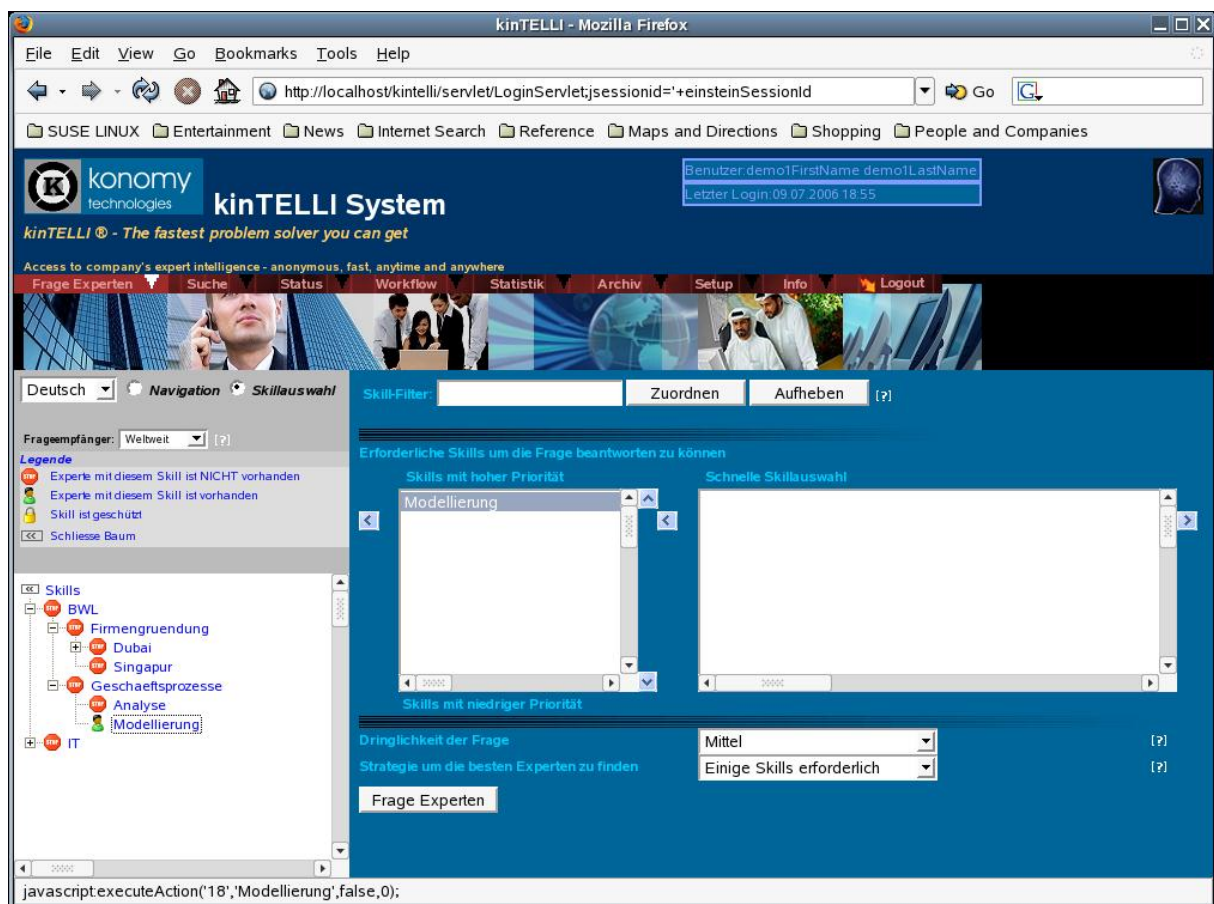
kinTELLI - Mozilla Firefox

File Edit View Go Bookmarks Tools Help

http://localhost/kintelli/servlet/LoginServlet;jsessionid='+einsteinSessionId

Go

SUSE LINUX Entertainment News Internet Search Reference Maps and Directions Shopping People and Companies

konomy technologies

kinTELLI System

kinTELLI ® - The fastest problem solver you can get

Benutzer:demo1FirstName demo1LastName

Letzter Login:09.07.2006 18:55

Access to company's expert intelligence - anonymous, fast, anytime and anywhere

Frage Experten Suche Status Workflow Statistik Archiv Setup Info Logout

Deutsch Navigation Skillauswahl

Frageempfänger: Weltweit [?]

Legende

Experte mit diesem Skill ist NICHT vorhanden

Experte mit diesem Skill ist vorhanden

Skill ist geschützt

Schliesse Baum

Skills
BWL
Firmengruendung
Dubai
Singapur
Geschaeftsprozesse
Analyse
Modellierung
IT

Skill-Filter: Zuordnen Aufheben [?]

Erforderliche Skills um die Frage beantworten zu können

Skills mit hoher Priorität

Modellierung

Schnelle Skillauswahl

Skills mit niedriger Priorität

Dringlichkeit der Frage Mittel [?]

Strategie um die besten Experten zu finden Einige Skills erforderlich [?]

Frage Experten

javascript:executeAction('18','Modellierung',false,0);